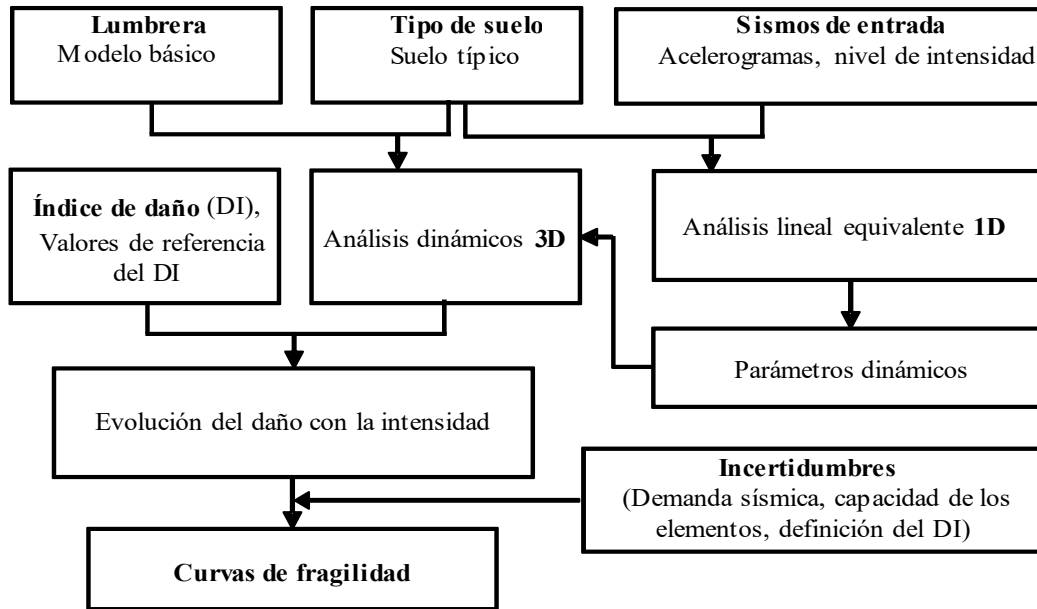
**Lumbrera**
Modelo básico

**Tipo de suelo**
Suelo típico

**Sismos de entrada**
Acelerogramas, nivel de intensidad

**Índice de daño** (DI), Valores de referencia del DI

Análisis dinámicos **3D**

Análisis lineal equivalente **1D**

Parámetros dinámicos

Evolución del daño con la intensidad

**Incertidumbres**
(Demanda sísmica, capacidad de los elementos, definición del DI)

**Curvas de fragilidad**